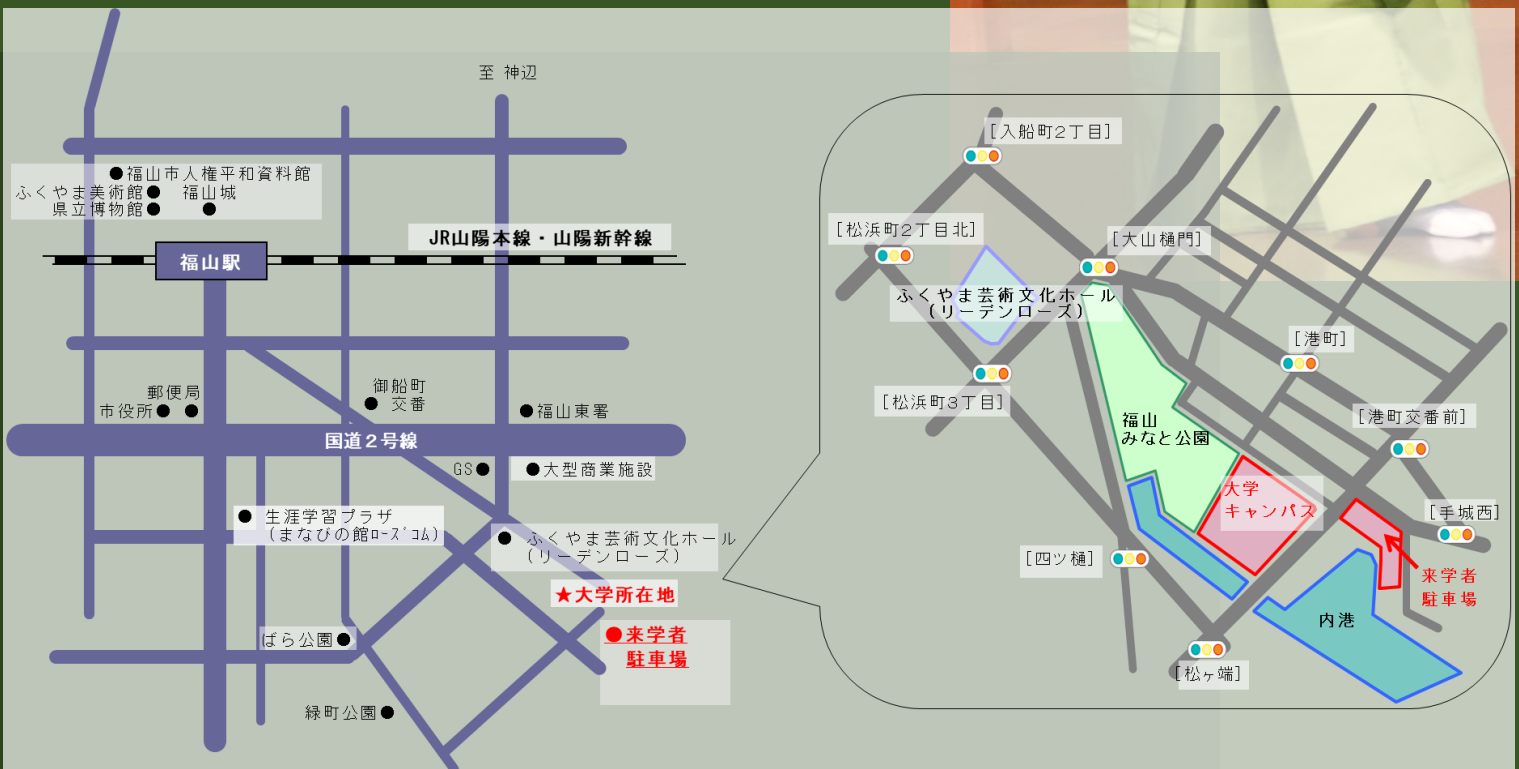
至 神辺

●福山市人権平和資料館
ふくやま美術館● 福山城
県立博物館● ●

JR山陽本線・山陽新幹線

福山駅

郵便局
市役所● ●

御船町
● 交番

●福山東署

国道２号線

GS●

●大型商業施設

● 生涯学習プラザ
（まなびの館ローズコム）

● ふくやま芸術文化ホール
（リーデンローズ）

★大学所在地

ばら公園●

●来学者
駐車場

緑町公園●

［入船町２丁目］

［松浜町２丁目北］

［大山樋門］

ふくやま芸術文化ホール
（リーデンローズ）

［港町］

［松浜町３丁目］

［港町交番前］

福山
みなと公園

大学
キャンパス

［手城西］

［四ツ樋］

来学者
駐車場

内港

［松ヶ端］